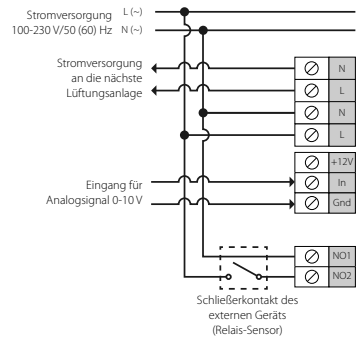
Stromversorgung 100-230 V/50 (60) Hz

L (~)

N (~)

Stromversorgung an die nächste Lüftungsanlage

N

L

N

L

+12V

In

Gnd

Eingang für Analogsignal 0-10 V

NO1

NO2

Schließerkontakt des externen Geräts (Relais-Sensor)